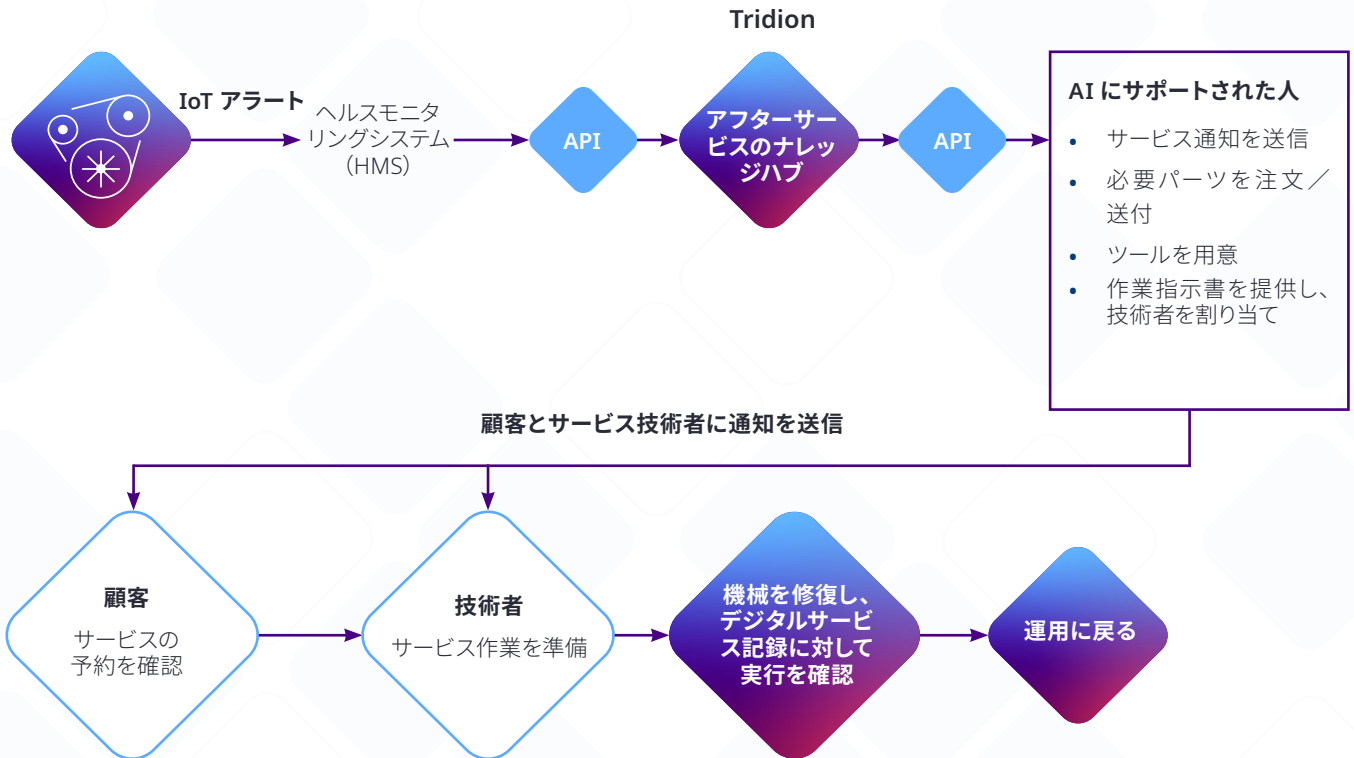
Tridion

IoT アラート

ヘルスモニタリングシステム（HMS）

API

アフターサービスのナレッジハブ

API

AI にサポートされた人

- サービス通知を送信
- 必要パーツを注文／送付
- ツールを用意
- 作業指示書を提供し、技術者を割り当て

顧客とサービス技術者に通知を送信

顧客
サービスの予約を確認

技術者
サービス作業を準備

機械を修復し、デジタルサービス記録に対して実行を確認

運用に戻る